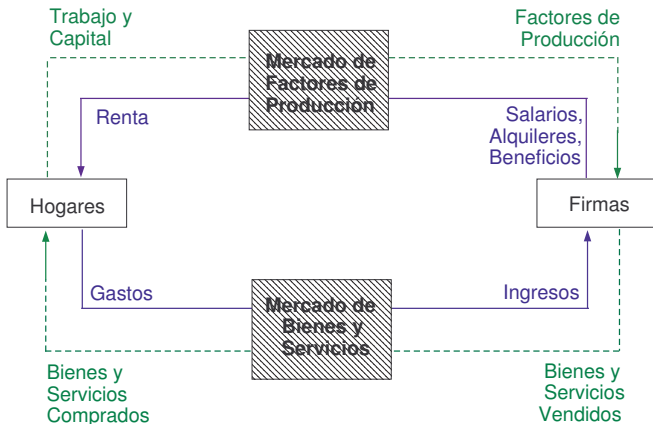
Trabajo y Capital

Factores de Producción

Mercado de Factores de Producción

Renta

Salarios, Alquileres, Beneficios

Hogares

Firmas

Gastos

Mercado de Bienes y Servicios

Ingresos

Bienes y Servicios Comprados

Bienes y Servicios Vendidos